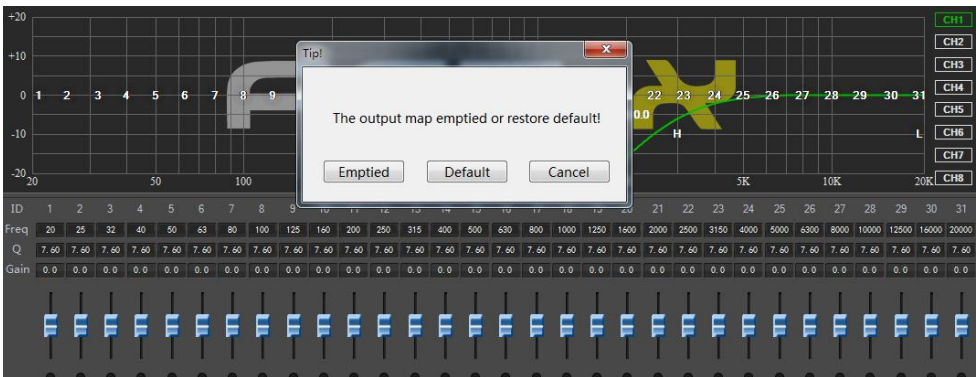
+20
+10
0
-10
-20
1 2 3 4 5 6 7 8 9
22 23 24 25 26 27 28 29 30 31
0.0
H
L
20 50 100 5K 10K 20K

CH1
CH2
CH3
CH4
CH5
CH6
CH7
CH8

Tip!

The output map emptied or restore default!

Emptied
Default
Cancel

| ID | 1 | 2 | 3 | 4 | 5 | 6 | 7 | 8 | 9 | 10 | 11 | 12 | 13 | 14 | 15 | 16 | 17 | 18 | 19 | 20 | 21 | 22 | 23 | 24 | 25 | 26 | 27 | 28 | 29 | 30 | 31 |
|---|---|---|---|---|---|---|---|---|---|---|---|---|---|---|---|---|---|---|---|---|---|---|---|---|---|---|---|---|---|---|---|
| Freq | 20 | 25 | 32 | 40 | 50 | 63 | 80 | 100 | 125 | 160 | 200 | 250 | 315 | 400 | 500 | 630 | 800 | 1000 | 1250 | 1600 | 2000 | 2500 | 3150 | 4000 | 5000 | 6300 | 8000 | 10000 | 12500 | 16000 | 20000 |
| Q | 7.60 | 7.60 | 7.60 | 7.60 | 7.60 | 7.60 | 7.60 | 7.60 | 7.60 | 7.60 | 7.60 | 7.60 | 7.60 | 7.60 | 7.60 | 7.60 | 7.60 | 7.60 | 7.60 | 7.60 | 7.60 | 7.60 | 7.60 | 7.60 | 7.60 | 7.60 | 7.60 | 7.60 | 7.60 | 7.60 | 7.60 |
| Gain | 0.0 | 0.0 | 0.0 | 0.0 | 0.0 | 0.0 | 0.0 | 0.0 | 0.0 | 0.0 | 0.0 | 0.0 | 0.0 | 0.0 | 0.0 | 0.0 | 0.0 | 0.0 | 0.0 | 0.0 | 0.0 | 0.0 | 0.0 | 0.0 | 0.0 | 0.0 | 0.0 | 0.0 | 0.0 | 0.0 | 0.0 |